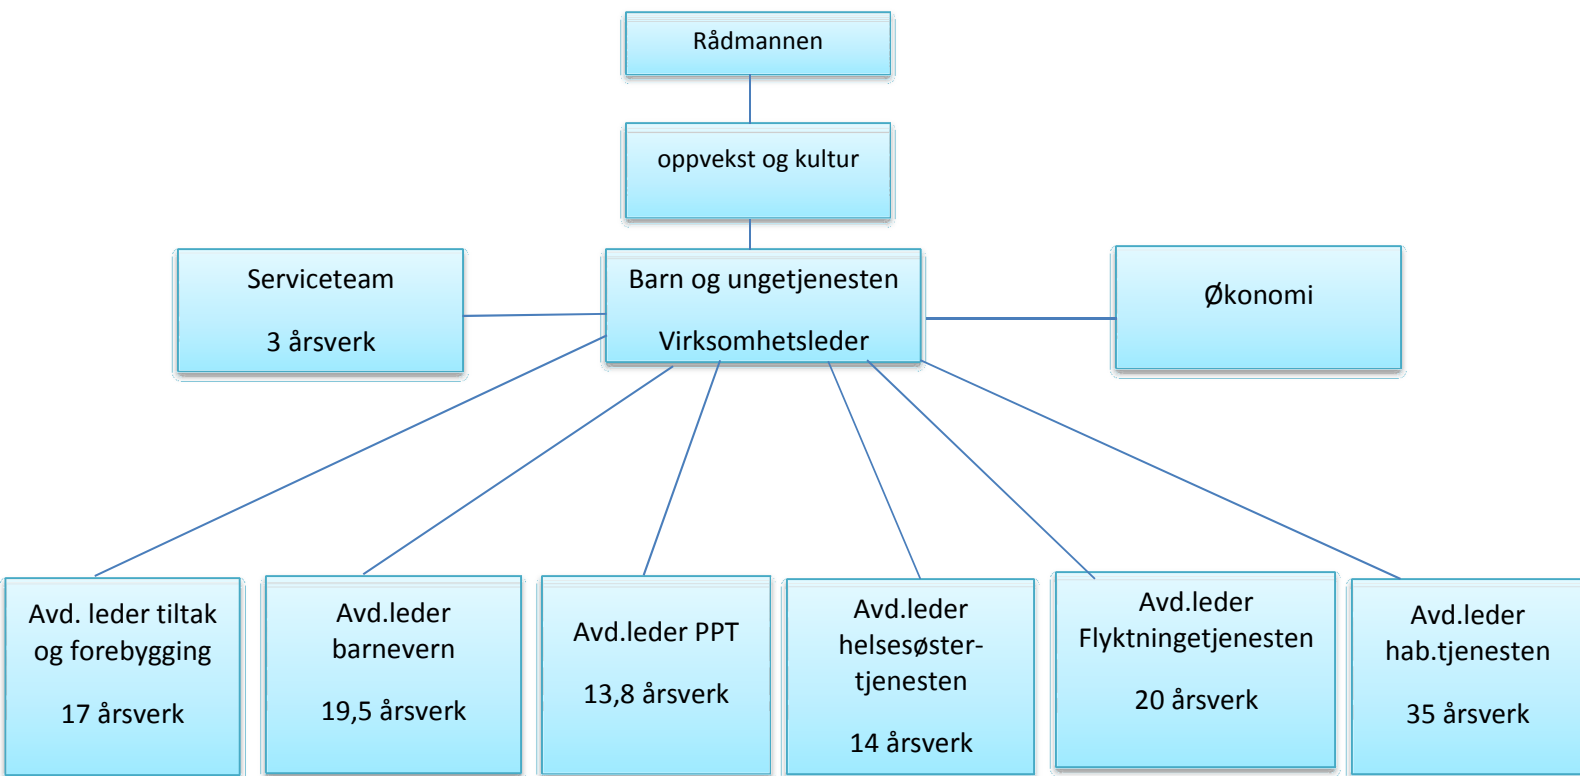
Rådmannen

oppvekst og kultur

Serviceteam

3 årsverk

Barn og ungetjenesten

Virksomhetsleder

Økonomi

Avd. leder tiltak og forebygging

17 årsverk

Avd.leder barnevern

19,5 årsverk

Avd.leder PPT

13,8 årsverk

Avd.leder helsesøster-tjenesten

14 årsverk

Avd.leder Flyktningetjenesten

20 årsverk

Avd.leder hab.tjenesten

35 årsverk